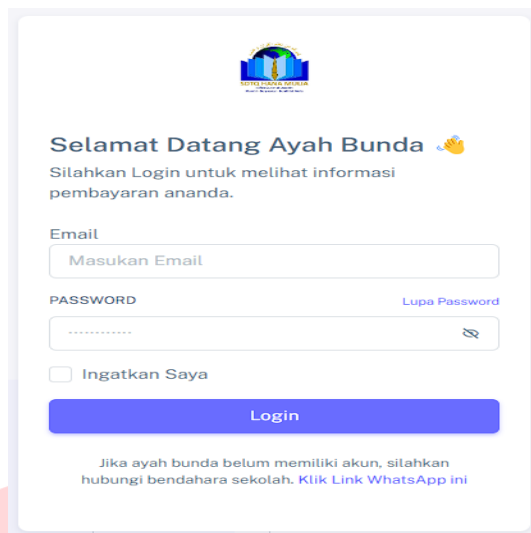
SDTQ HANA MULIA

Selamat Datang Ayah Bunda 👋
Silahkan Login untuk melihat informasi pembayaran ananda.

Email
Masukan Email

PASSWORD
Lupa Password
············

Ingatkan Saya

Login

Jika ayah bunda belum memiliki akun, silahkan hubungi bendahara sekolah. Klik Link WhatsApp ini